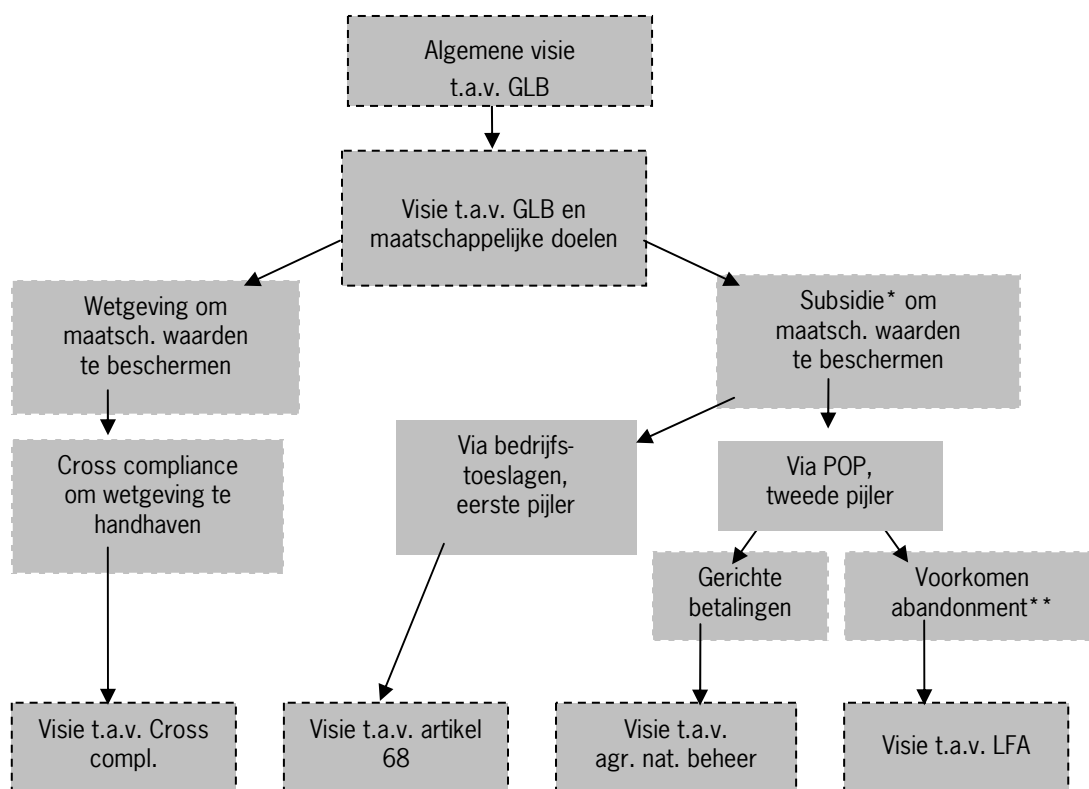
Algemene visie t.a.v. GLB

Visie t.a.v. GLB en maatschappelijke doelen

Wetgeving om maatsch. waarden te beschermen

Subsidie* om maatsch. waarden te beschermen

Cross compliance om wetgeving te handhaven

Via bedrijfstoeslagen, eerste pijler

Via POP, tweede pijler

Gerichte betalingen

Voorkomen abandonment**

Visie t.a.v. Cross compl.

Visie t.a.v. artikel 68

Visie t.a.v. agr. nat. beheer

Visie t.a.v. LFA